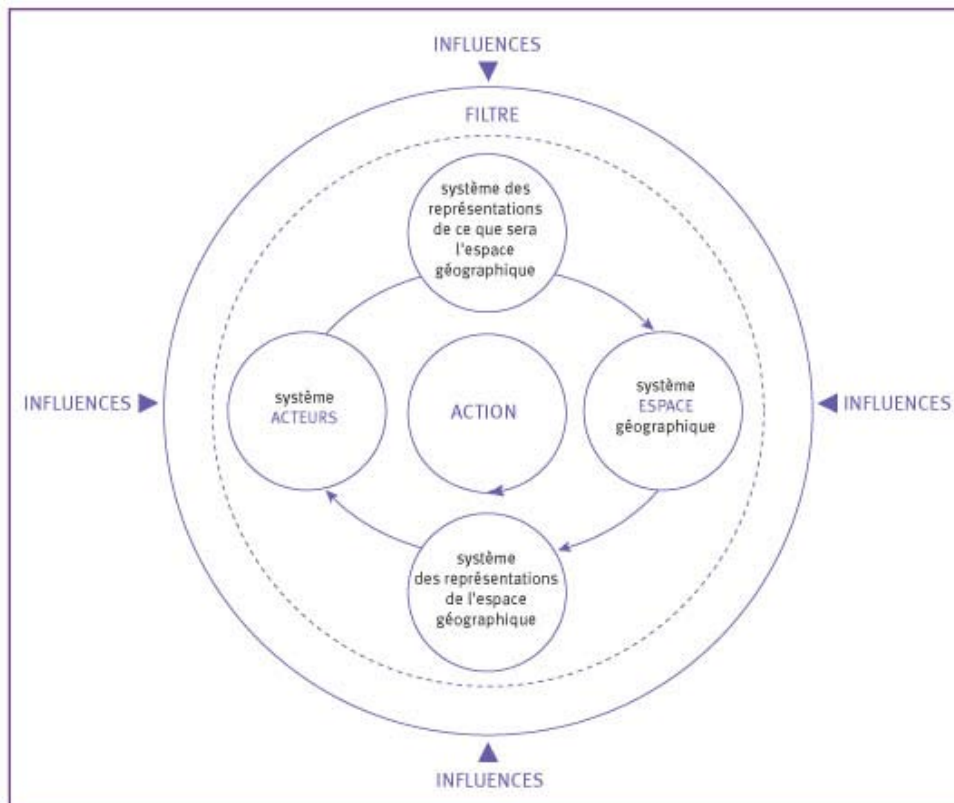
INFLUENCES

FILTRE

système des représentations de ce que sera l'espace géographique

INFLUENCES

système ACTEURS

ACTION

système ESPACE géographique

INFLUENCES

système des représentations de l'espace géographique

INFLUENCES